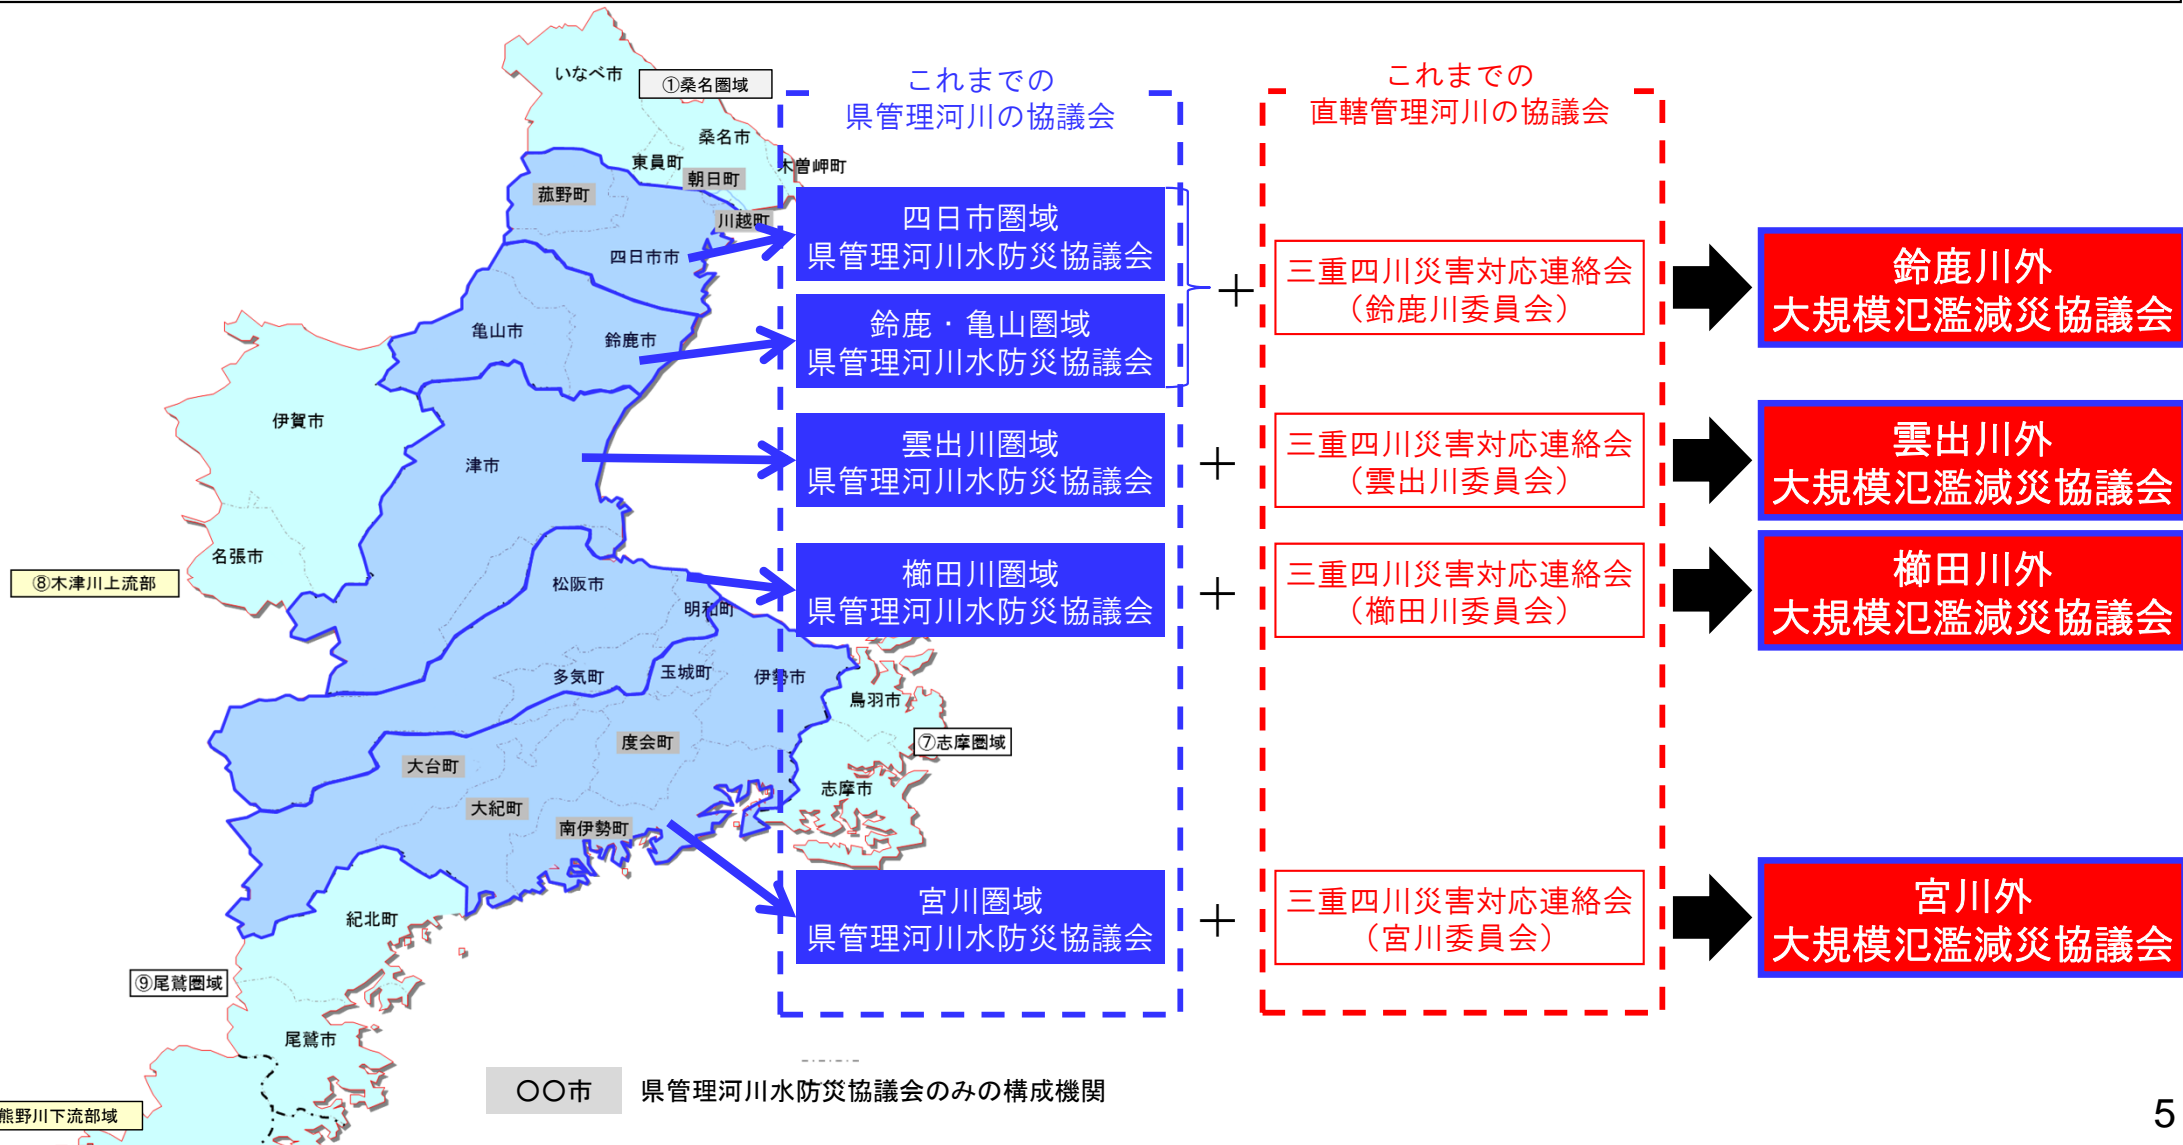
いなべ市
①桑名圏域
桑名市
東員町
朝日町
木曽岬町
菰野町
川越町
四日市市
亀山市
鈴鹿市
伊賀市
津市
名張市
⑧木津川上流部
松阪市
明和町
多気町
玉城町
伊勢市
鳥羽市
⑦志摩圏域
度会町
大台町
大紀町
南伊勢町
志摩市
紀北町
⑨尾鷲圏域
尾鷲市
熊野川下流部域

これまでの
県管理河川の協議会

四日市圏域
県管理河川水防災協議会

鈴鹿・亀山圏域
県管理河川水防災協議会

雲出川圏域
県管理河川水防災協議会

櫛田川圏域
県管理河川水防災協議会

宮川圏域
県管理河川水防災協議会

これまでの
直轄管理河川の協議会

＋
三重四川災害対応連絡会
（鈴鹿川委員会）

＋
三重四川災害対応連絡会
（雲出川委員会）

＋
三重四川災害対応連絡会
（櫛田川委員会）

＋
三重四川災害対応連絡会
（宮川委員会）

鈴鹿川外
大規模氾濫減災協議会

雲出川外
大規模氾濫減災協議会

櫛田川外
大規模氾濫減災協議会

宮川外
大規模氾濫減災協議会

〇〇市 県管理河川水防災協議会のみの構成機関

5